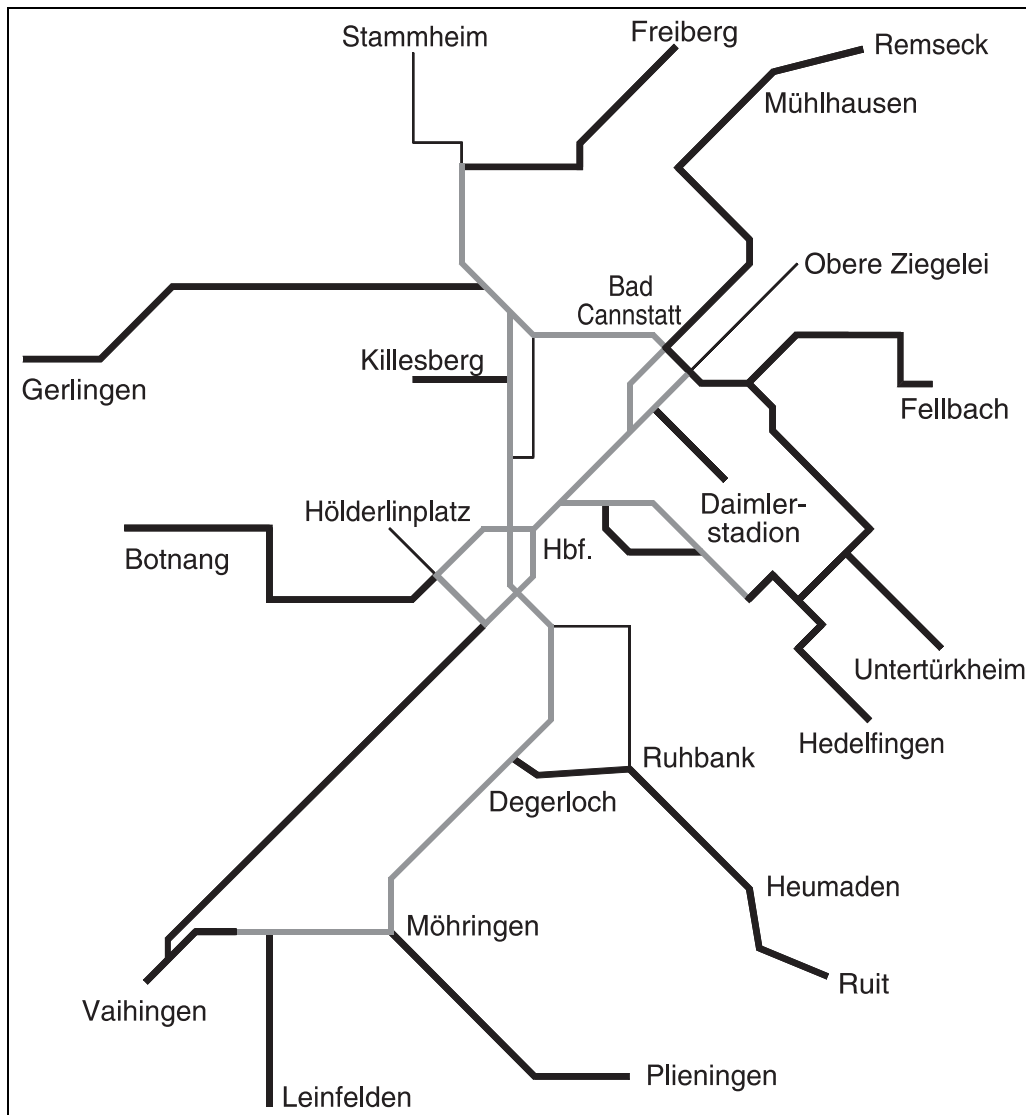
Stammheim
Freiberg
Remseck
Mühlhausen
Obere Ziegelei
Bad Cannstatt
Gerlingen
Killesberg
Fellbach
Daimlerstadion
Hölderlinplatz
Botnang
Hbf.
Untertürkheim
Hedelfingen
Ruhbank
Degerloch
Heumaden
Möhringen
Ruit
Vaihingen
Plieningen
Leinfelden